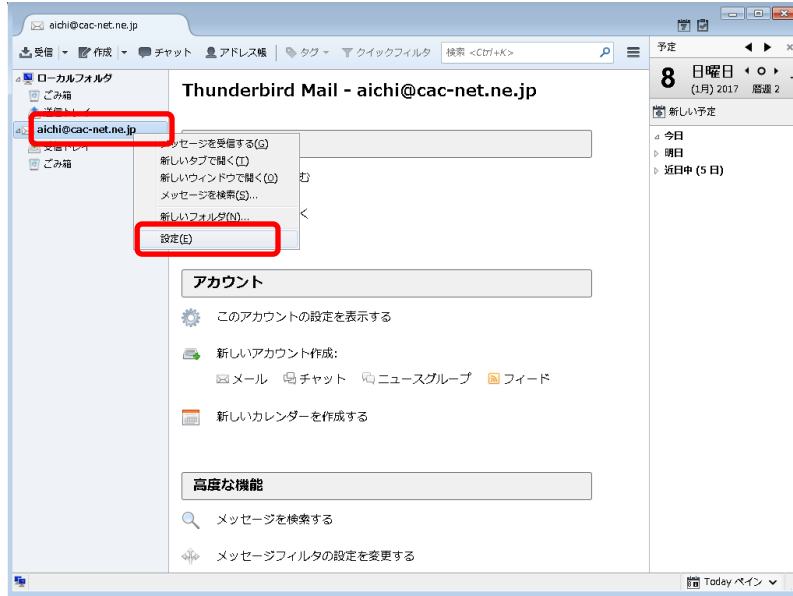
aichi@cac-net.ne.jp

受信 作成 チャット アドレス帳 タグ クイックフィルタ 検索 <Ctrl+K>

ローカルフォルダ
ごみ箱
送信トレイ
aichi@cac-net.ne.jp
受信トレイ
ごみ箱

メッセージを受信する(G)
新しいタブで開く(T)
新しいウィンドウで開く(O)
メッセージを検索(S)...
新しいフォルダ(N)...
設定(E)

Thunderbird Mail - aichi@cac-net.ne.jp

む
く

アカウント
このアカウントの設定を表示する
新しいアカウント作成:
メール チャット ニュースグループ フィード
新しいカレンダーを作成する

高度な機能
メッセージを検索する
メッセージフィルタの設定を変更する

予定
8 日曜日
(1月) 2017 暦週 2
新しい予定
今日
明日
近日中 (5 日)

Today ペイン